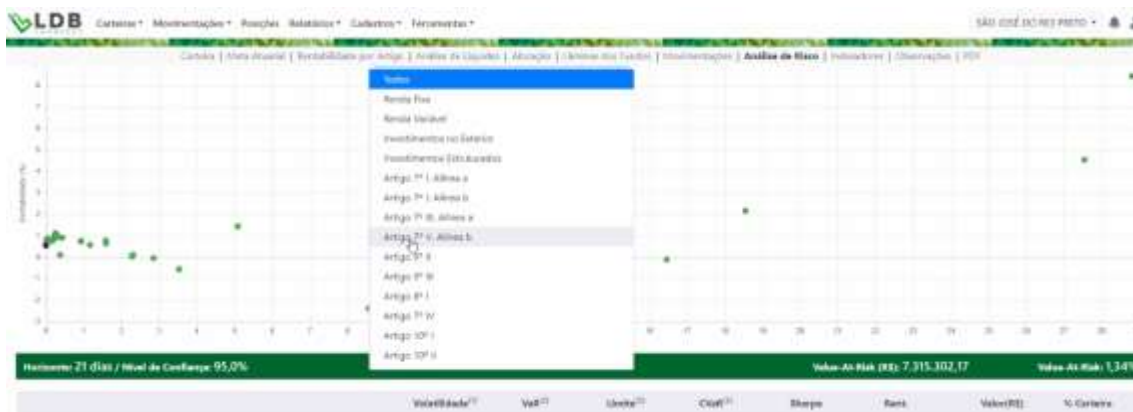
LDB Carteiras Movimentações Posições Relatórios Cadastros Ferramentas

SÃO JOSÉ DO RIO PRETO

Carteira | Meta Atuarial | Rentabilidade por Artigo | Análise de Liquidez | Alocação | Câmbio dos Fundos | Movimentações | Análise de Risco | Indicadores | Observações | PDF

Todos
Renda Fixa
Renda Variável
Investimentos no Exterior
Investimentos Estruturados
Artigo 7º I, Alínea a
Artigo 7º I, Alínea b
Artigo 7º III, Alínea a
Artigo 7º V, Alínea b
Artigo 8º II
Artigo 8º III
Artigo 8º I
Artigo 7º IV
Artigo 10º I
Artigo 10º II

Rentabilidade (%)

Horizonte: 21 dias / Nível de Confiança: 95,0%

Value-At-Risk (R$): 7.315.302,17

Value-At-Risk: 1,34%

Volatilidade | VaR | Limite | CVaR | Sharpe | Rank | Valor(R$) | % Carteira